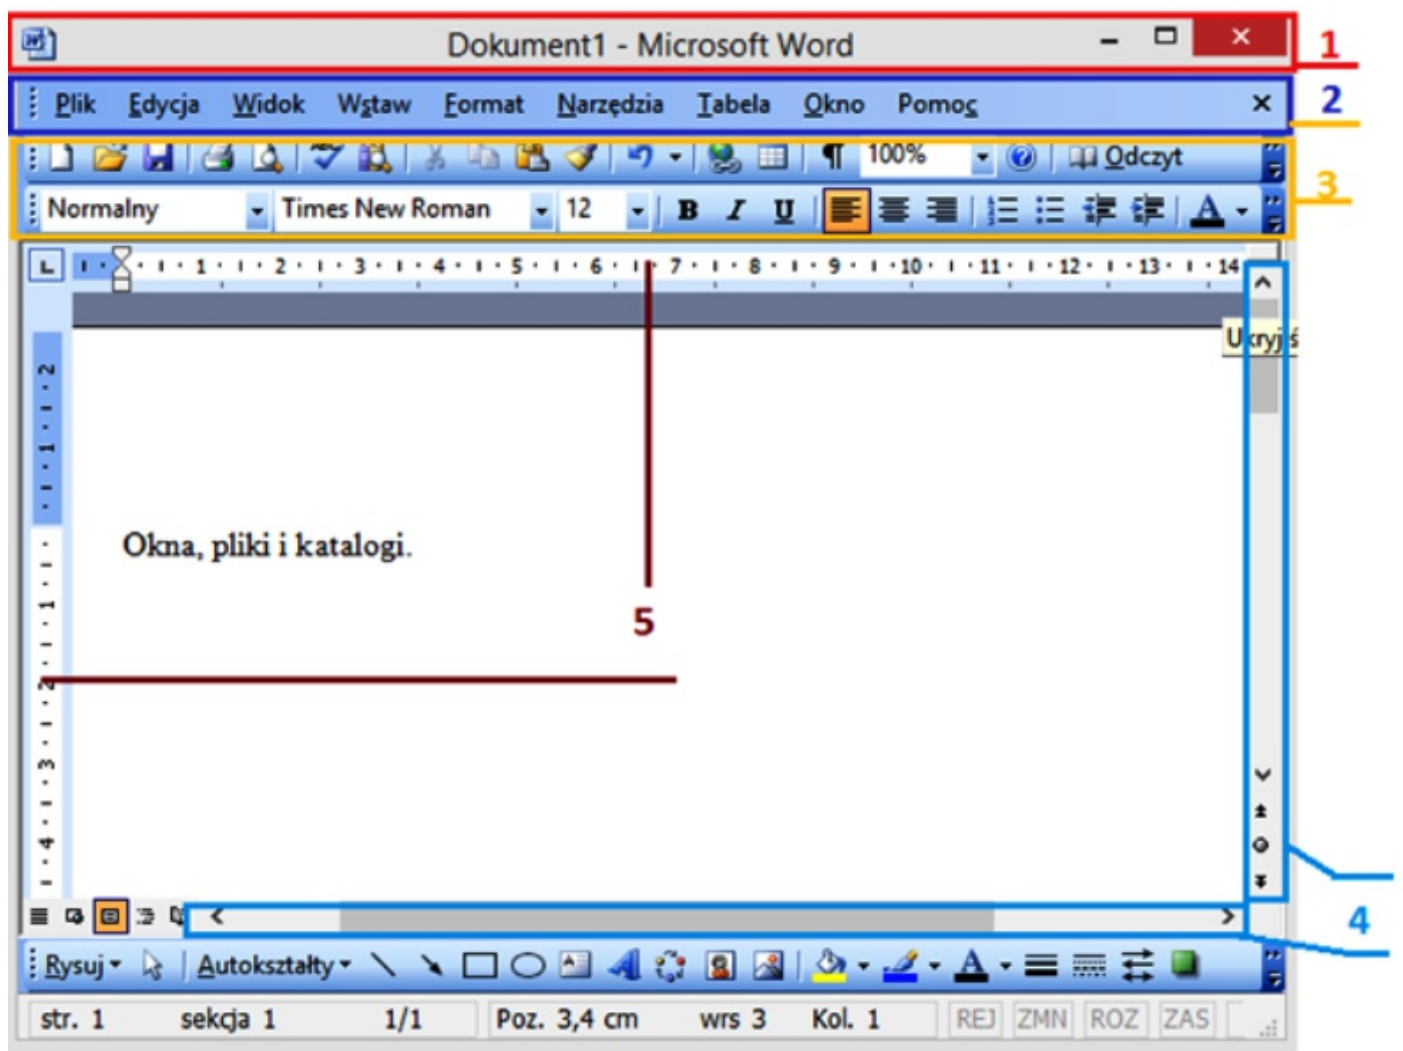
Dokument1 - Microsoft Word

1

Plik Edycja Widok Wstaw Format Narzędzia Tabela Okno Pomoc ×

2

100% Odczyt

Normalny Times New Roman 12 B I U A

3

1 2 3 4 5 6 7 8 9 10 11 12 13 14

Ukryj ś

Okna, pliki i katalogi.

5

4

Rysuj Autokształty

str. 1 sekcja 1 1/1 Poz. 3,4 cm wrs 3 Kol. 1 REJ ZMN ROZ ZAS